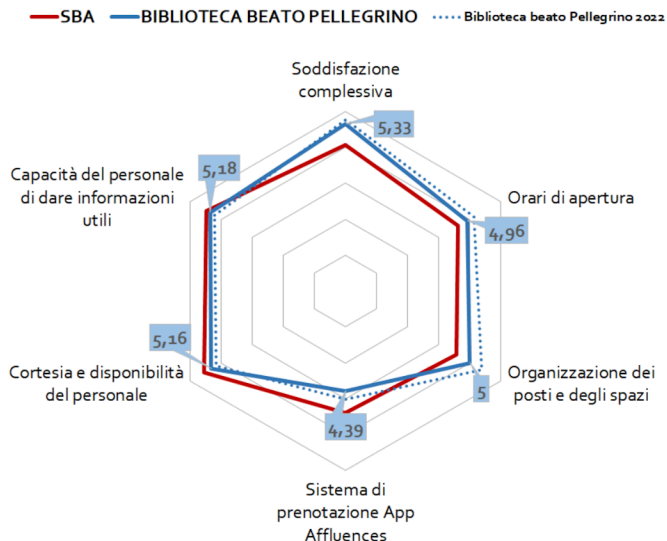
SBA BIBLIOTECA BEATO PELLEGRINO Biblioteca beato Pellegrino 2022

Soddisfazione complessiva

5,33

Orari di apertura

4,96

Organizzazione dei posti e degli spazi

5

Sistema di prenotazione App Affluences

4,39

Cortesia e disponibilità del personale

5,16

Capacità del personale di dare informazioni utili

5,18